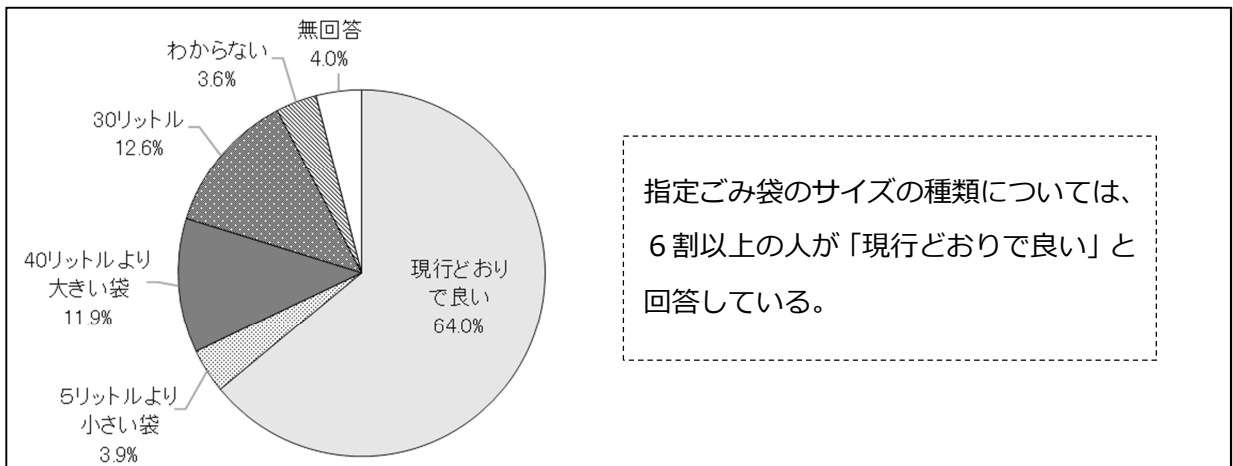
無回答
4.0%

わからない
3.6%

30リットル
12.6%

40リットルより
大きい袋
11.9%

現行どおり
で良い
64.0%

5リットルより
小さい袋
3.9%

指定ごみ袋のサイズの種類については、６割以上の人が「現行どおりで良い」と回答している。